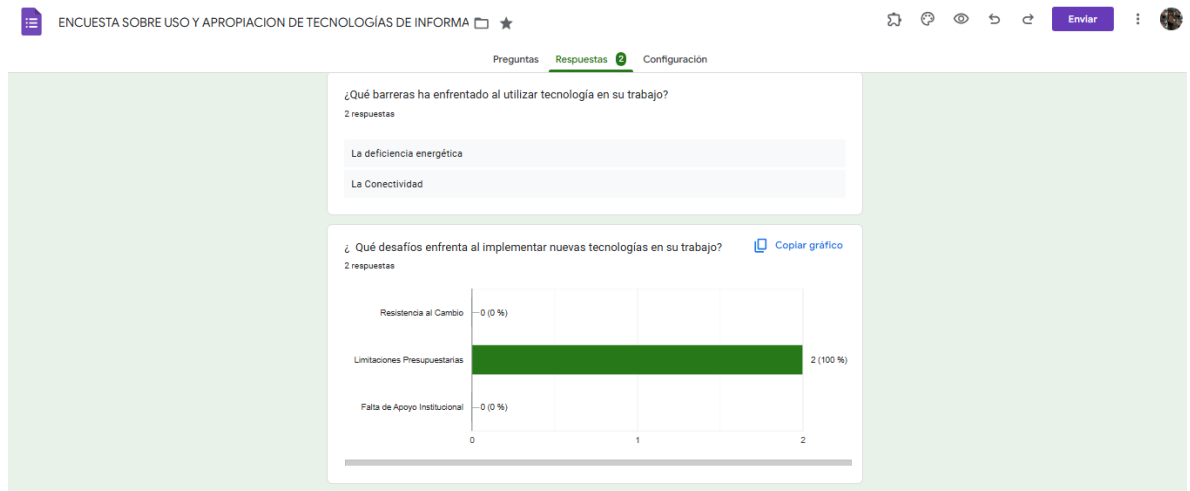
ENCUESTA SOBRE USO Y APROPIACION DE TECNOLOGÍAS DE INFORMA

Enviar

Preguntas Respuestas 2 Configuración

¿Qué barreras ha enfrentado al utilizar tecnología en su trabajo?

2 respuestas

La deficiencia energética

La Conectividad

¿ Qué desafíos enfrenta al implementar nuevas tecnologías en su trabajo?

Copiar gráfico

2 respuestas

Resistencia al Cambio 0 (0 %)

Limitaciones Presupuestarias 2 (100 %)

Falta de Apoyo Institucional 0 (0 %)

0 1 2